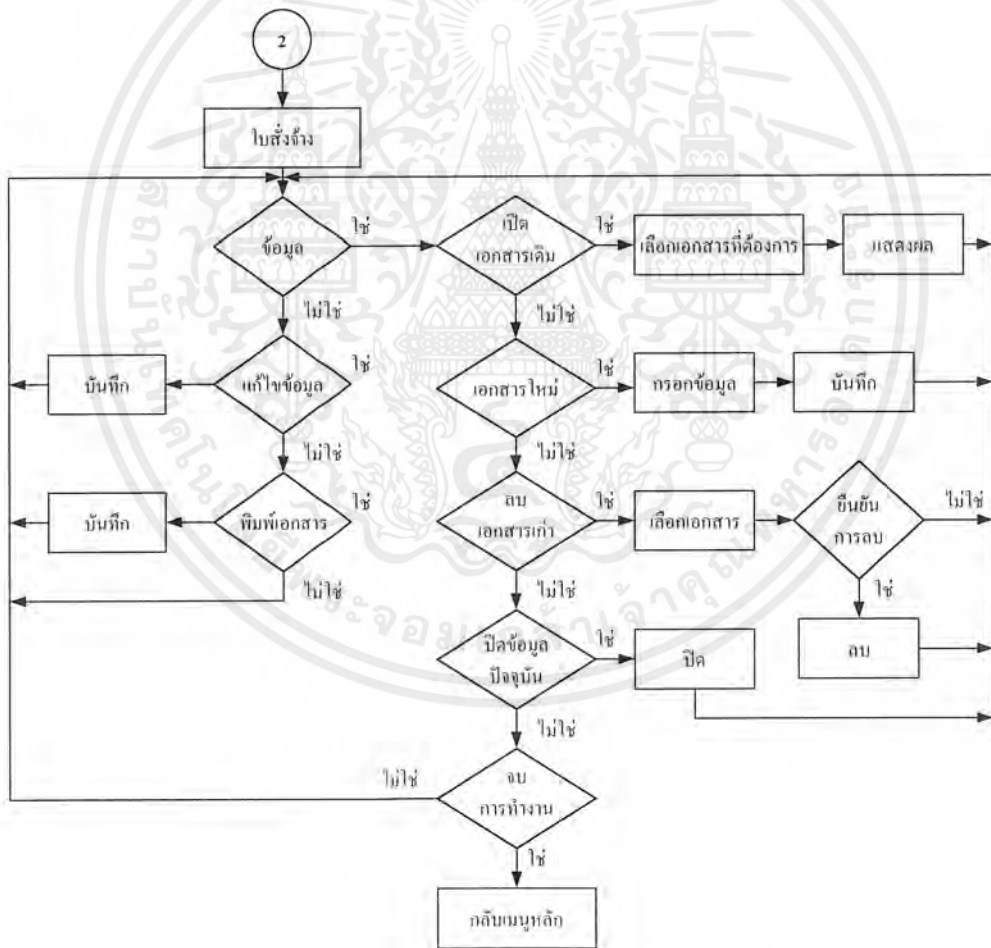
2

ใบสั่งจ้าง

ข้อมูล

ใช่

เปิดเอกสารเดิม

ใช่

เลือกเอกสารที่ต้องการ

แสดงผล

ไม่ใช่

ไม่ใช่

แก้ไขข้อมูล

ใช่

บันทึก

เอกสารใหม่

ใช่

กรอกข้อมูล

บันทึก

ไม่ใช่

ไม่ใช่

พิมพ์เอกสาร

ใช่

บันทึก

ลบเอกสารเก่า

ใช่

เลือกเอกสาร

ยืนยันการลบ

ไม่ใช่

ไม่ใช่

ไม่ใช่

ใช่

ปิดข้อมูลปัจจุบัน

ใช่

ปิด

ลบ

ไม่ใช่

ไม่ใช่

จบการทำงาน

ใช่

กลับเมนูหลัก